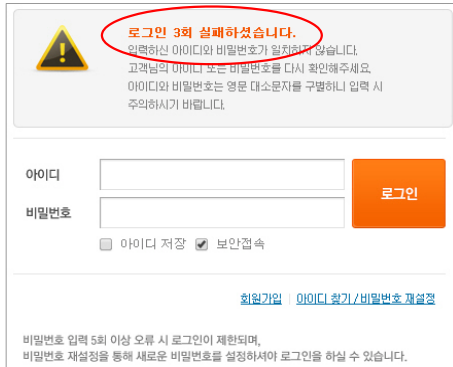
로그인 3회 실패하셨습니다.
입력하신 아이디와 비밀번호가 일치하지 않습니다.
고객님의 아이디 또는 비밀번호를 다시 확인해주세요.
아이디와 비밀번호는 영문 대소문자를 구별하니 입력 시 주의하시기 바랍니다.

아이디
비밀번호
로그인
아이디 저장 보안접속

회원가입 | 아이디 찾기/비밀번호 재설정

비밀번호 입력 5회 이상 오류 시 로그인이 제한되며,
비밀번호 재설정을 통해 새로운 비밀번호를 설정하셔야 로그인을 하실 수 있습니다.